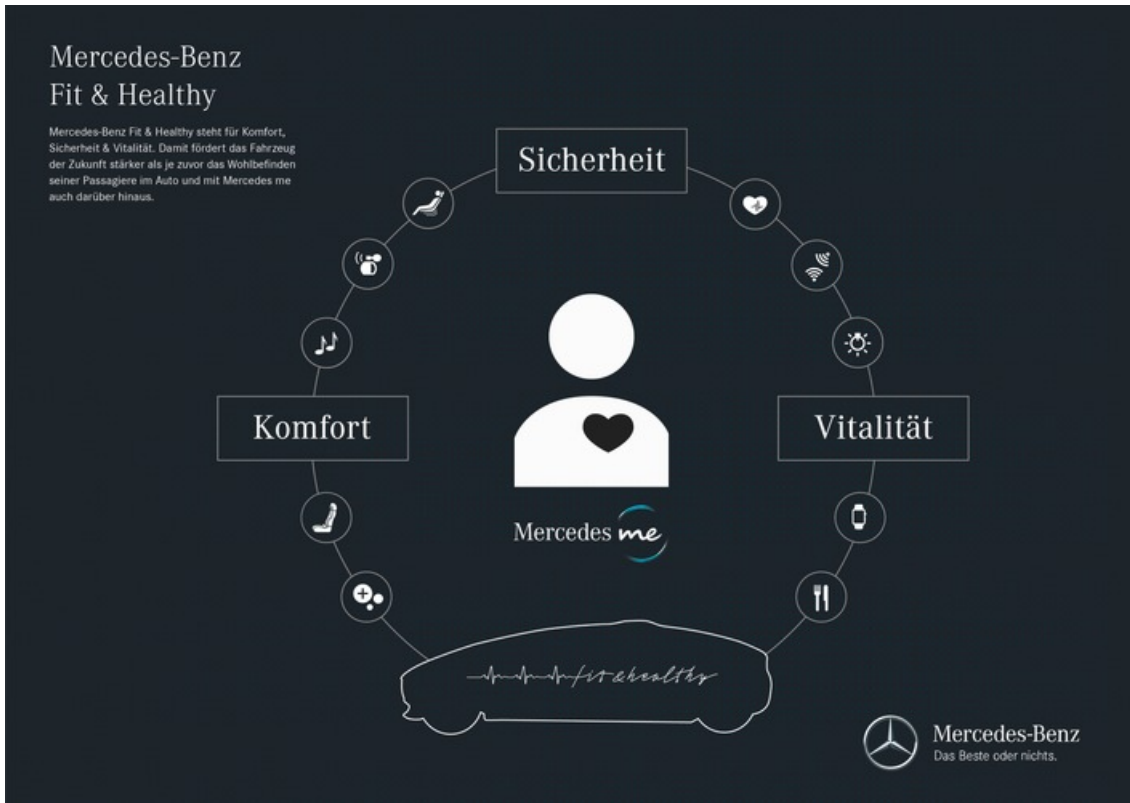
Mercedes-Benz
Fit & Healthy

Mercedes-Benz Fit & Healthy steht für Komfort, Sicherheit & Vitalität. Damit fördert das Fahrzeug der Zukunft stärker als je zuvor das Wohlbefinden seiner Passagiere im Auto und mit Mercedes me auch darüber hinaus.

Sicherheit

Komfort

Vitalität

Mercedes me

fit & healthy

Mercedes-Benz
Das Beste oder nichts.